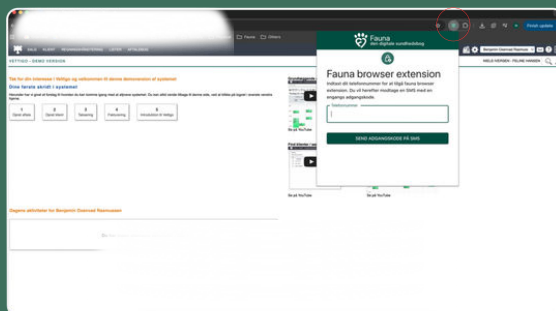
Finish update

Fauna
den digitale sundhedsbog

Fauna browser extension

Indtast dit telefonnummer for at tilgå fauna browser extension. Du vil herefter modtage en SMS med en engangs adgangskode.

Telefonnummer

SEND ADGANGSKODE PÅ SMS

VETTIGO - DEMO VERSION

Tak for din interesse i Vettigo og velkommen til denne demoversion af systemet

Dine første skridt i systemet

1
Opret afdelinger

2
Opret klient

3
Opsætning

4
Patientregistrering

5
Introduktion til Vettigo

Se på YouTube

Se på YouTube

Se på YouTube

Dagens aktiviteter for Benjamin Overvad Rasmussen